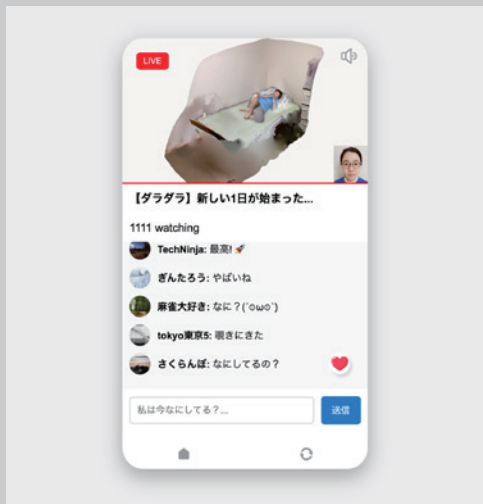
LIVE

【ダラダラ】新しい1日が始まった...

1111 watching

TechNinja: 最高! 🚀

ぎんたろう: やばいね

麻雀大好き: なに？('ολο')

tokyo東京5: 覗きにきた

さくらんぼ: なにしてるの？

私は今なにしてる？...

送信